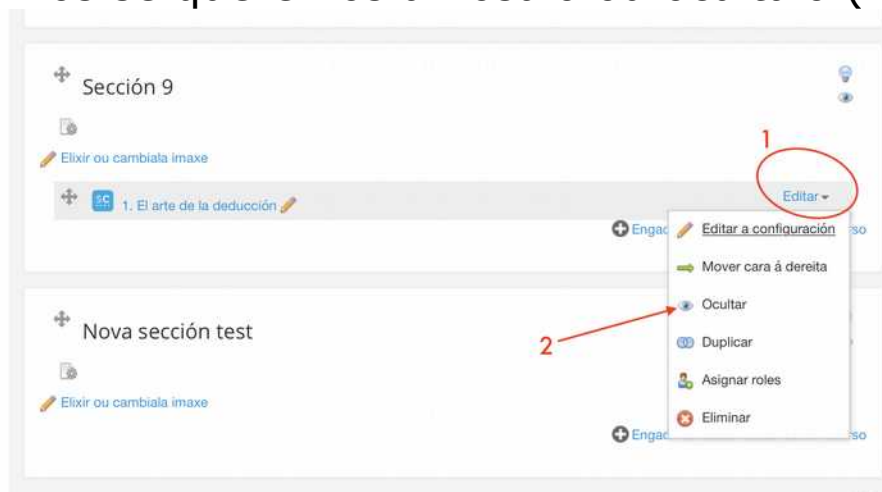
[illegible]

Sección 9

Elixir ou cambiala imaxe

1

1. El arte de la deducción

Editar

Engad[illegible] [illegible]so

Editar a configuración

Mover cara á dereita

Ocultar

Duplicar

Asignar roles

Eliminar

2

Nova sección test

Elixir ou cambiala imaxe

Engad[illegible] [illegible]so